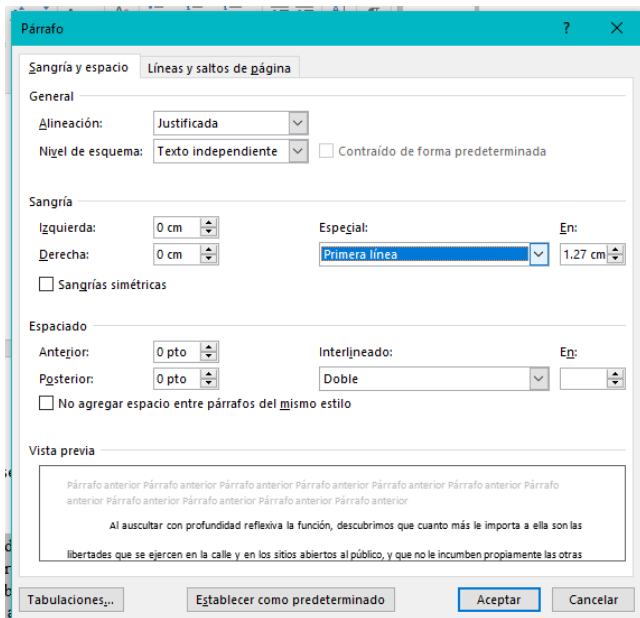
Párrafo

?

Sangría y espacio | Líneas y saltos de página

General

Alineación: Justificada

Nivel de esquema: Texto independiente

Contraído de forma predeterminada

Sangría

Izquierda: 0 cm

Derecha: 0 cm

Especial: Primera línea

En: 1.27 cm

Sangrías simétricas

Espaciado

Anterior: 0 pto

Posterior: 0 pto

Interlineado: Doble

En:

No agregar espacio entre párrafos del mismo estilo

Vista previa

Párrafo anterior Párrafo anterior Párrafo anterior Párrafo anterior Párrafo anterior Párrafo anterior Párrafo anterior Párrafo anterior Párrafo anterior Párrafo anterior Párrafo anterior Párrafo anterior

Al auscultar con profundidad reflexiva la función, descubrimos que cuanto más le importa a ella son las

libertades que se ejercen en la calle y en los sitios abiertos al público, y que no le incumben propiamente las otras

Tabulaciones... | Establecer como predeterminado | Aceptar | Cancelar